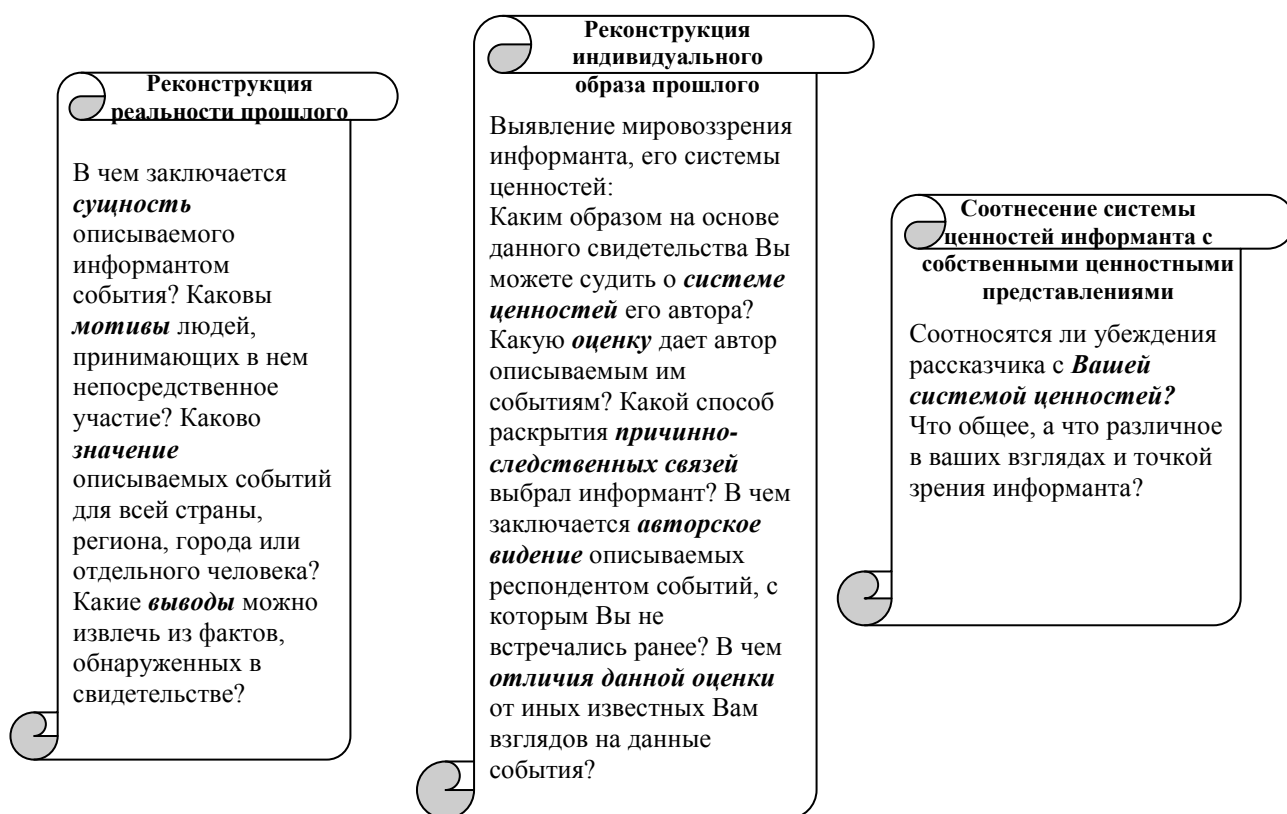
**Реконструкция реальности прошлого**

В чем заключается ***сущность*** описываемого информантом события? Каковы ***мотивы*** людей, принимающих в нем непосредственное участие? Каково ***значение*** описываемых событий для всей страны, региона, города или отдельного человека? Какие ***выводы*** можно извлечь из фактов, обнаруженных в свидетельстве?

**Реконструкция индивидуального образа прошлого**

Выявление мировоззрения информанта, его системы ценностей:
Каким образом на основе данного свидетельства Вы можете судить о ***системе ценностей*** его автора? Какую ***оценку*** дает автор описываемым им событиям? Какой способ раскрытия ***причинно-следственных связей*** выбрал информант? В чем заключается ***авторское видение*** описываемых респондентом событий, с которым Вы не встречались ранее? В чем ***отличия данной оценки*** от иных известных Вам взглядов на данные события?

**Соотнесение системы ценностей информанта с собственными ценностными представлениями**

Соотносятся ли убеждения рассказчика с ***Вашей системой ценностей?*** Что общее, а что различное в ваших взглядах и точкой зрения информанта?